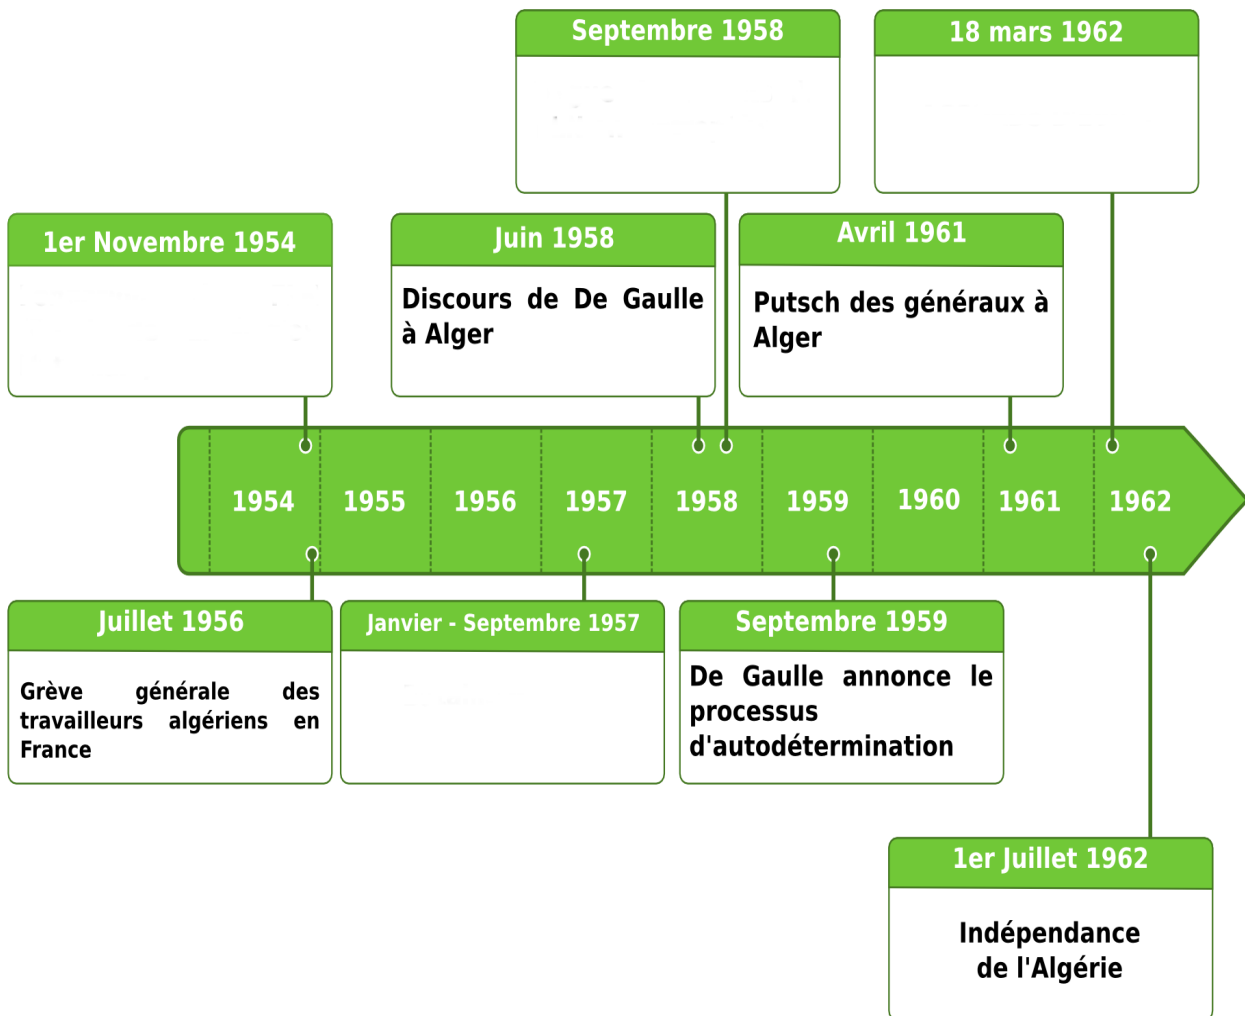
Septembre 1958

18 mars 1962

1er Novembre 1954

Juin 1958

Discours de De Gaulle à Alger

Avril 1961

Putsch des généraux à Alger

1954 1955 1956 1957 1958 1959 1960 1961 1962

Juillet 1956

Grève générale des travailleurs algériens en France

Janvier - Septembre 1957

Septembre 1959

De Gaulle annonce le processus d'autodétermination

1er Juillet 1962

Indépendance de l'Algérie